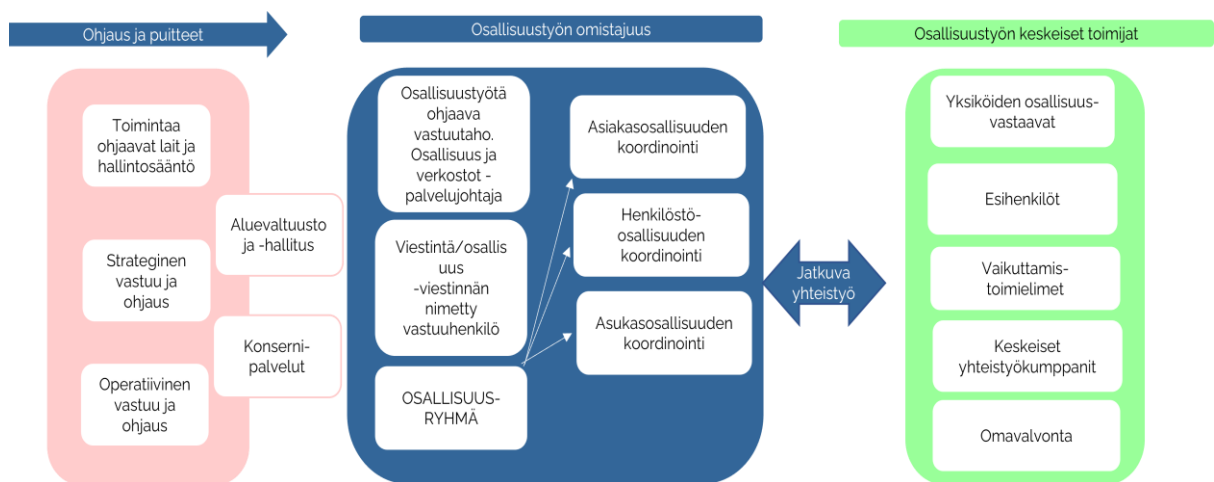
Ohjaus ja puitteet

Osallisuustyön omistajuus

Osallisuustyön keskeiset toimijat

Toimintaa ohjaavat lait ja hallintosääntö

Strateginen vastuu ja ohjaus

Operatiivinen vastuu ja ohjaus

Aluevaltuusto ja -hallitus

Konsernipalvelut

Osallisuustyötä ohjaava vastuutaho. Osallisuus ja verkostot -palvelujohtaja

Viestintä/osallisuus -viestinnän nimetty vastuuhenkilö

OSALLISUUSRYHMÄ

Asiakasosallisuuden koordinointi

Henkilöstöosallisuuden koordinointi

Asukasosallisuuden koordinointi

Jatkuva yhteistyö

Yksiköiden osallisuusvastaavat

Esihenkilöt

Vaikuttamistoimielimet

Keskeiset yhteistyökumppanit

Omavalvonta